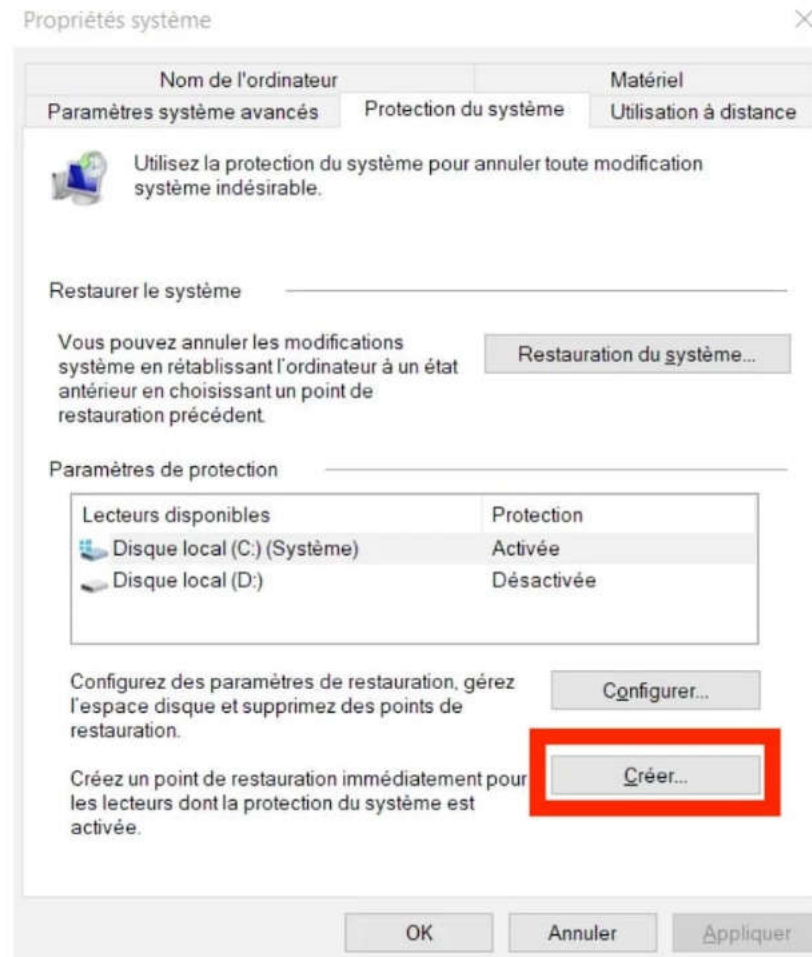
Propriétés système

Nom de l'ordinateur
Matériel
Paramètres système avancés
Protection du système
Utilisation à distance

Utilisez la protection du système pour annuler toute modification système indésirable.

Restaurer le système

Vous pouvez annuler les modifications système en rétablissant l'ordinateur à un état antérieur en choisissant un point de restauration précédent.

Restauration du système...

Paramètres de protection

| Lecteurs disponibles | Protection |
|---|---|
| Disque local (C:) (Système) | Activée |
| Disque local (D:) | Désactivée |

Configurez des paramètres de restauration, gérez l'espace disque et supprimez des points de restauration.

Configurer...

Créez un point de restauration immédiatement pour les lecteurs dont la protection du système est activée.

Créer...

OK
Annuler
Appliquer